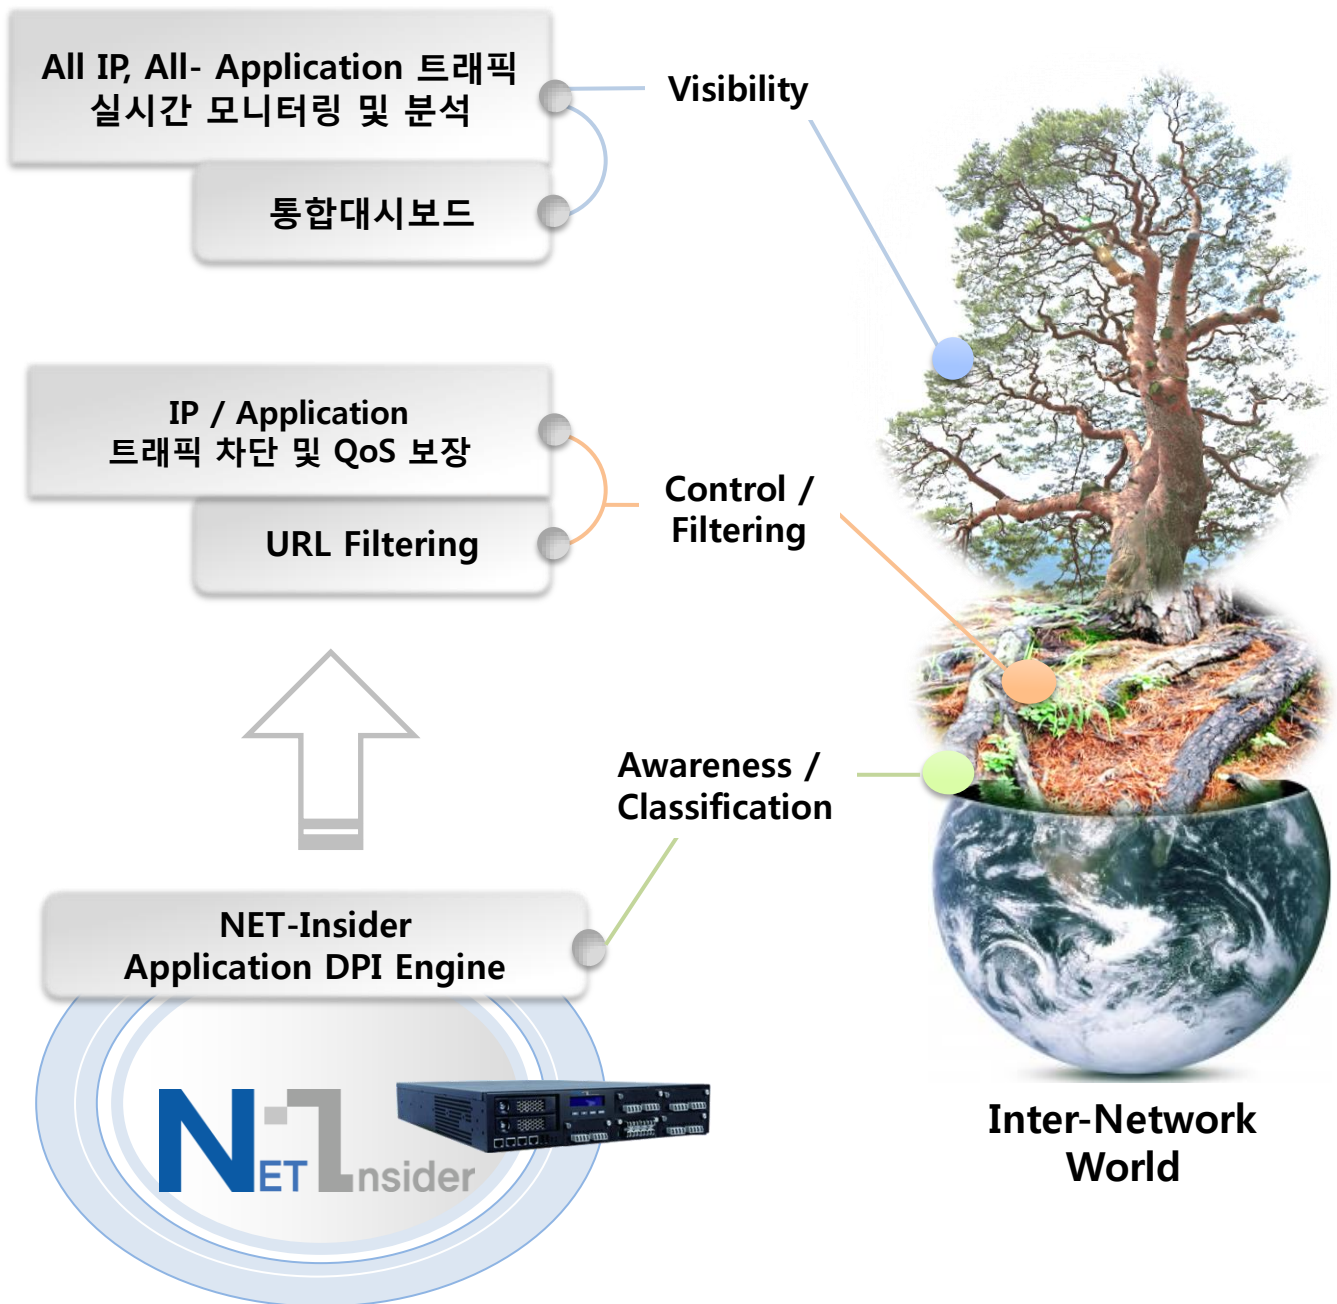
All IP, All- Application 트래픽 실시간 모니터링 및 분석

통합대시보드

Visibility

IP / Application
트래픽 차단 및 QoS 보장

URL Filtering

Control / Filtering

Awareness / Classification

NET-Insider
Application DPI Engine

NET Insider

Inter-Network World